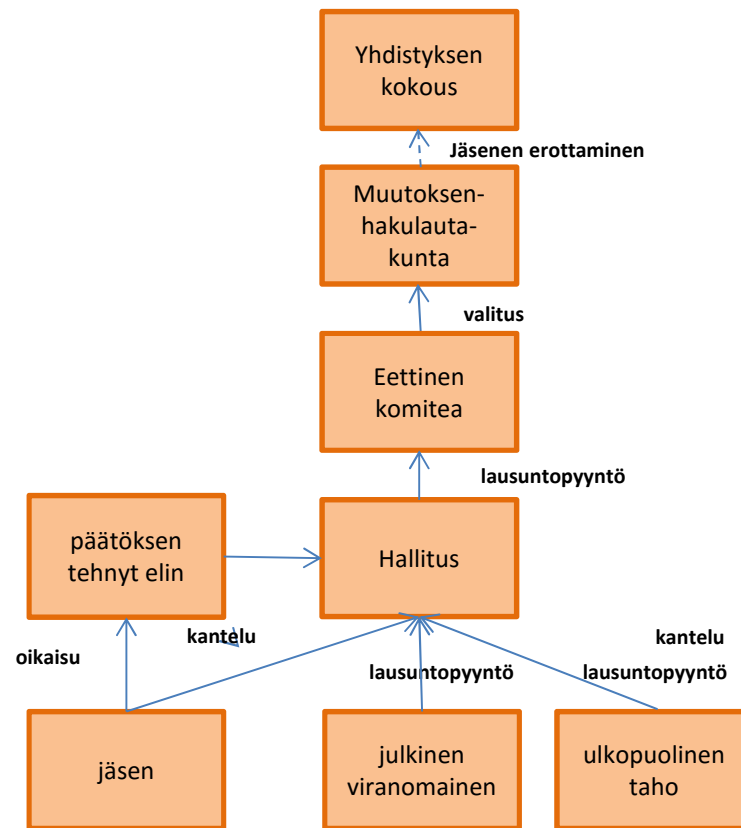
Yhdistyksen kokous

Jäsenen erottaminen

Muutoksenhakulautakunta

valitus

Eettinen komitea

lausuntopyyntö

päätöksen tehnyt elin

Hallitus

kantelu

oikaisu

kantelu

lausuntopyyntö

lausuntopyyntö

jäsen

julkinen viranomainen

ulkopuolinen taho